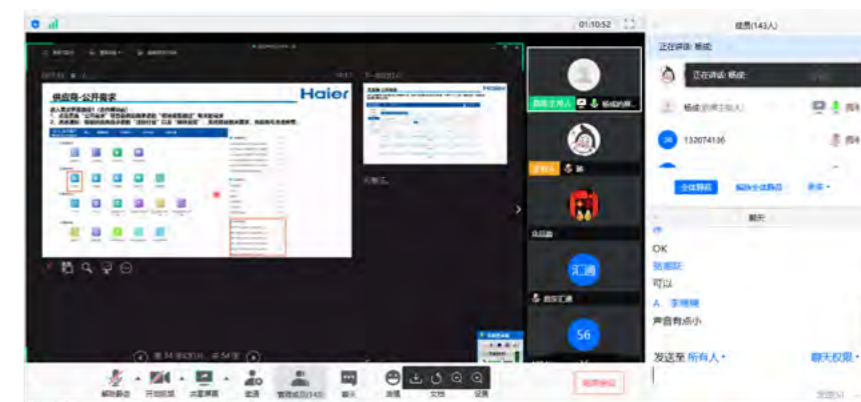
01:10:52

成员(143人)

正在讲话: 杨成

正在讲话: 杨成

杨成

132074136

全体静音

解除全体静音

更多

聊天

OK

可以

李明明

声音有点小

发送至 所有人

聊天权限

供应商-公开需求

Haier

汇通

56

解除静音

开启视频

共享屏幕

邀请

管理成员(143)

聊天

表情

文档

设置

离开会议